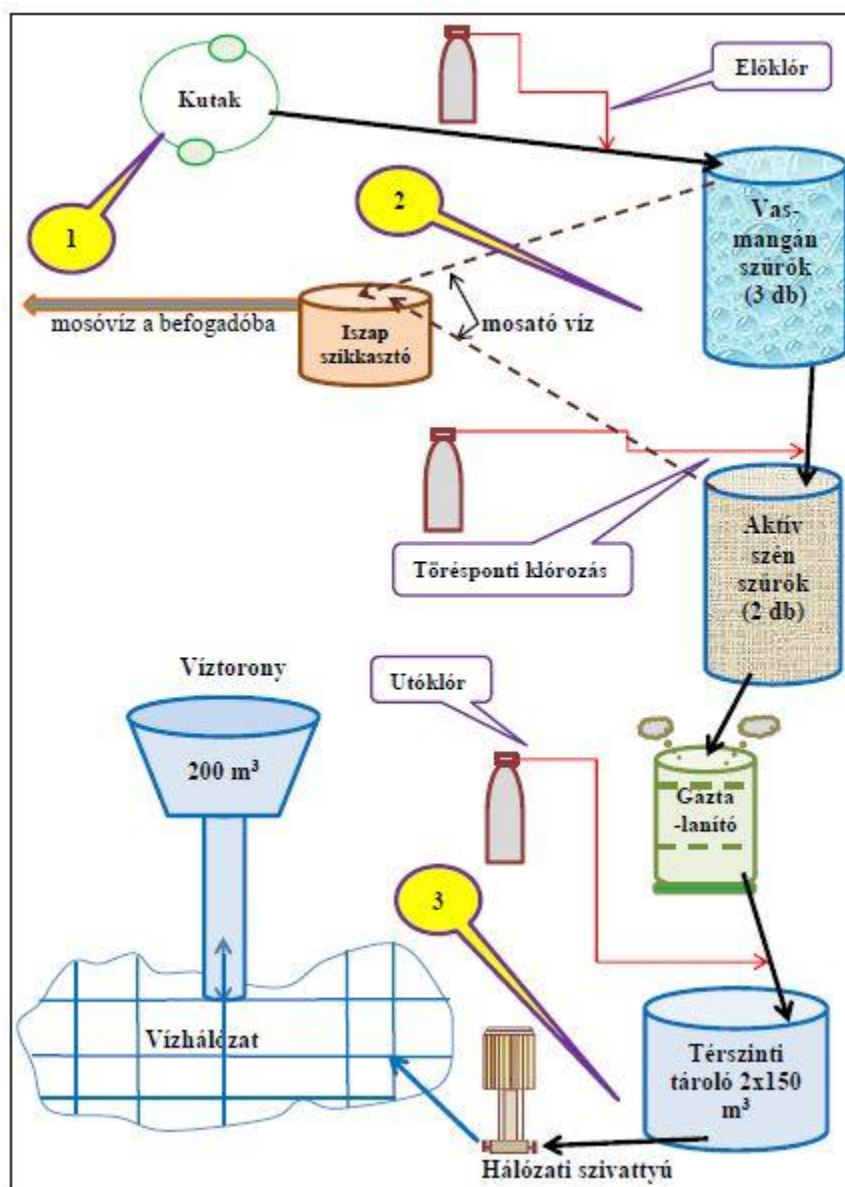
Kutak

Előklór

1

2

Vas-mangán szűrők (3 db)

mosóvíz a befogadóba

Iszap szikkasztó

mosató víz

Töréspont klórozás

Aktív szén szűrők (2 db)

Víztorony

200 m³

Utóklór

Gázta-lanító

3

Vízhálózat

Térszinti tároló 2x150 m³

Hálózati szivattyú